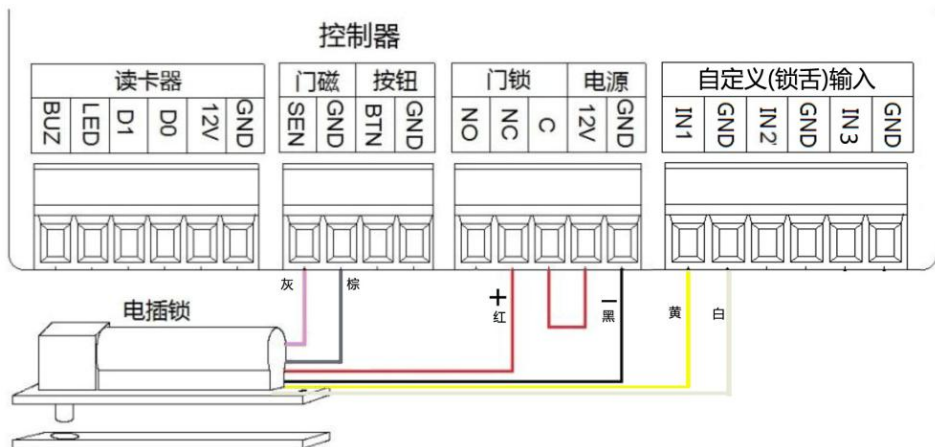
控制器

| 读卡器 | | | | | | 门磁 | | 按钮 | | 门锁 | | | 电源 | | 自定义(锁舌)输入 | | | | | |
|---|---|---|---|---|---|---|---|---|---|---|---|---|---|---|---|---|---|---|---|---|
| BUZ | LED | D1 | D0 | 12V | GND | SEN | GND | BTN | GND | NO | NC | C | 12V | GND | IN1 | GND | IN2 | GND | IN3 | GND |

灰 棕

电插锁

+
红

—
黑

黄 白